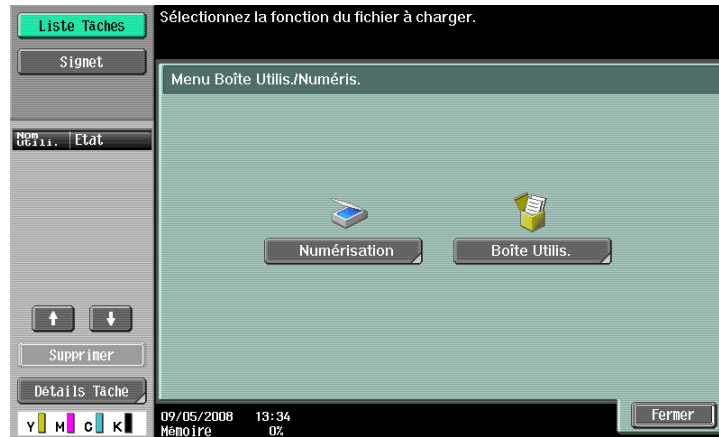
Liste Tâches

Signet

Nom Utili. Etat

Supprimer

Détails Tâche

Y M C K

Sélectionnez la fonction du fichier à charger.

Menu Boîte Utilis./Numéris.

Numérisation

Boîte Utilis.

09/05/2008 13:34
Mémoire 0%

Fermer